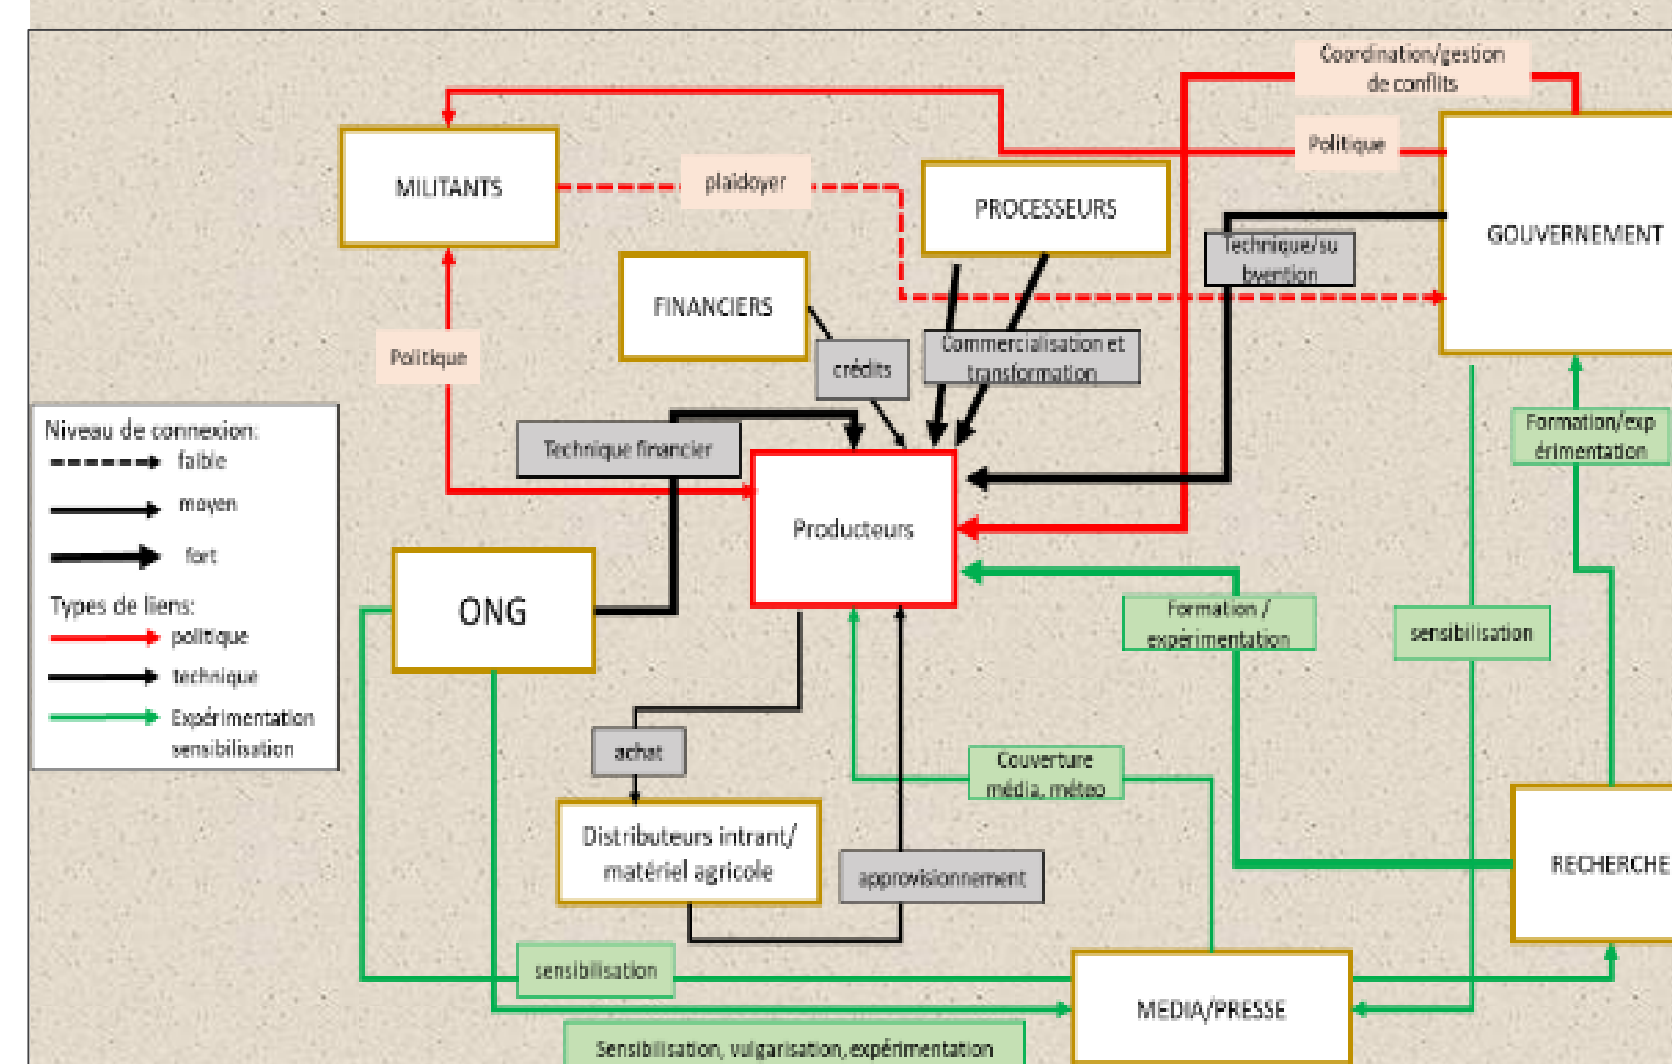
Coordination/gestion de conflits

Politique

MILITANTS

plaidoyer

PROCESSEURS

GOUVERNEMENT

Technique/subvention

FINANCIERS

Commercialisation et transformation

crédits

Politique

Formation/expérimentation

Niveau de connexion:
faible
moyen
fort
Types de liens:
politique
technique
Expérimentation sensibilisation

Technique financier

Producteurs

ONG

Formation / expérimentation

sensibilisation

achat

Couverture média, météo

Distributeurs intrant/ matériel agricole

approvisionnement

RECHERCHE

sensibilisation

MEDIA/PRESSE

Sensibilisation, vulgarisation, expérimentation